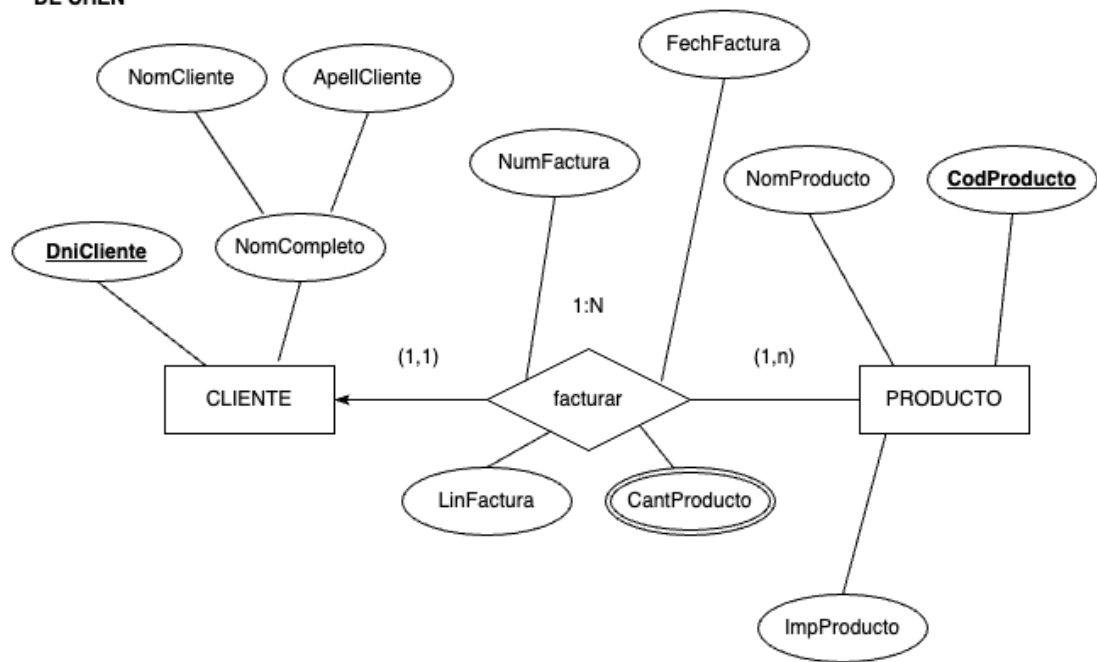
DE CHEN

FechFactura

NomCliente

ApellCliente

NumFactura

NomProducto

**CodProducto**

**DniCliente**

NomCompleto

1:N

(1,1)

(1,n)

CLIENTE

facturar

PRODUCTO

LinFactura

CantProducto

ImpProducto